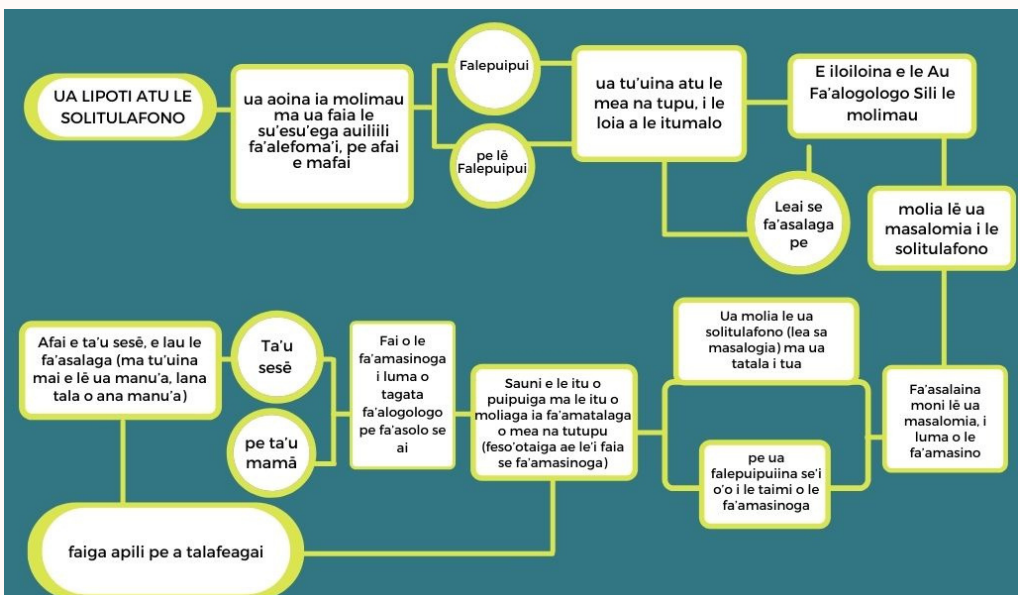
UA LIPOTI ATU LE SOLITULAFONO

ua aoina ia molimau ma ua faia le su'esu'ega auiliili fa'alefoma'i, pe afai e mafai

Falepuipui

pe lē Falepuipui

ua tu'uina atu le mea na tupu, i le loia a le itumalo

E iloiloina e le Au Fa'alogologo Sili le molimau

Leai se fa'asalaga pe

molia lē ua masalomia i le solitulafono

Fa'asalaina moni lē ua masalomia, i luma o le fa'amasino

Ua molia le ua solitulafono (lea sa masalogia) ma ua tatala i tua

pe ua falepuipuiina se'i o'o i le taimi o le fa'amasinoga

Sauni e le itu o puipuiga ma le itu o moliaga ia fa'amatalaga o mea na tutupu (feso'otaiga ae le'i faia se fa'amasinoga)

Fai o le fa'amasinoga i luma o tagata fa'alogologo pe fa'asolo se ai

Ta'u sesē

pe ta'u mamā

Afai e ta'u sesē, e lau le fa'asalaga (ma tu'uina mai e lē ua manu'a, lana tala o ana manu'a)

faiga apili pe a talafeagai